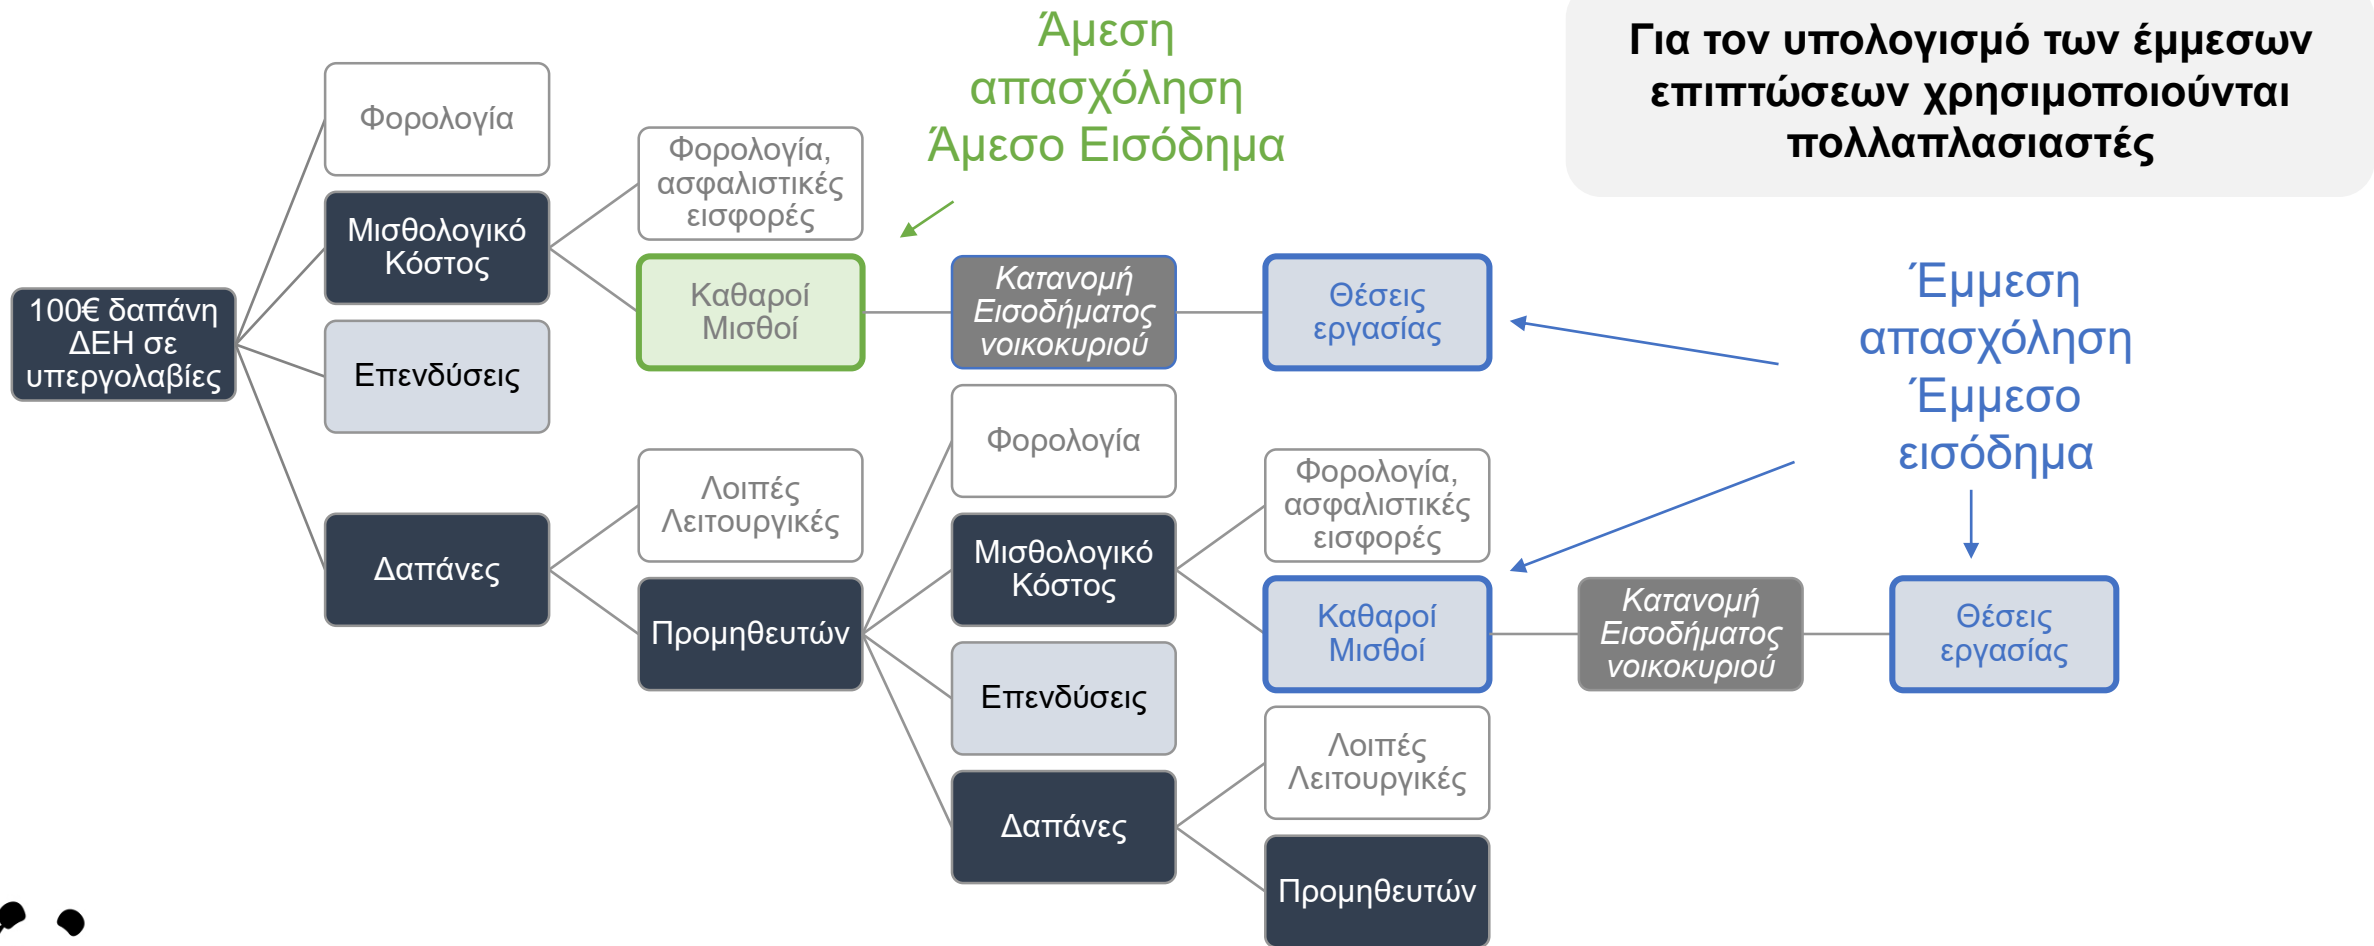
Για τον υπολογισμό των έμμεσων επιπτώσεων χρησιμοποιούνται πολλαπλασιαστές

Άμεση απασχόληση Άμεσο Εισόδημα

100€ δαπάνη ΔΕΗ σε υπεργολαβίες

Φορολογία

Μισθολογικό Κόστος

Επενδύσεις

Δαπάνες

Φορολογία, ασφαλιστικές εισφορές

Καθαροί Μισθοί

Λοιπές Λειτουργικές

Προμηθευτών

Κατανομή Εισοδήματος νοικοκυριού

Θέσεις εργασίας

Φορολογία

Μισθολογικό Κόστος

Επενδύσεις

Δαπάνες

Φορολογία, ασφαλιστικές εισφορές

Καθαροί Μισθοί

Λοιπές Λειτουργικές

Προμηθευτών

Κατανομή Εισοδήματος νοικοκυριού

Θέσεις εργασίας

Έμμεση απασχόληση Έμμεσο εισόδημα